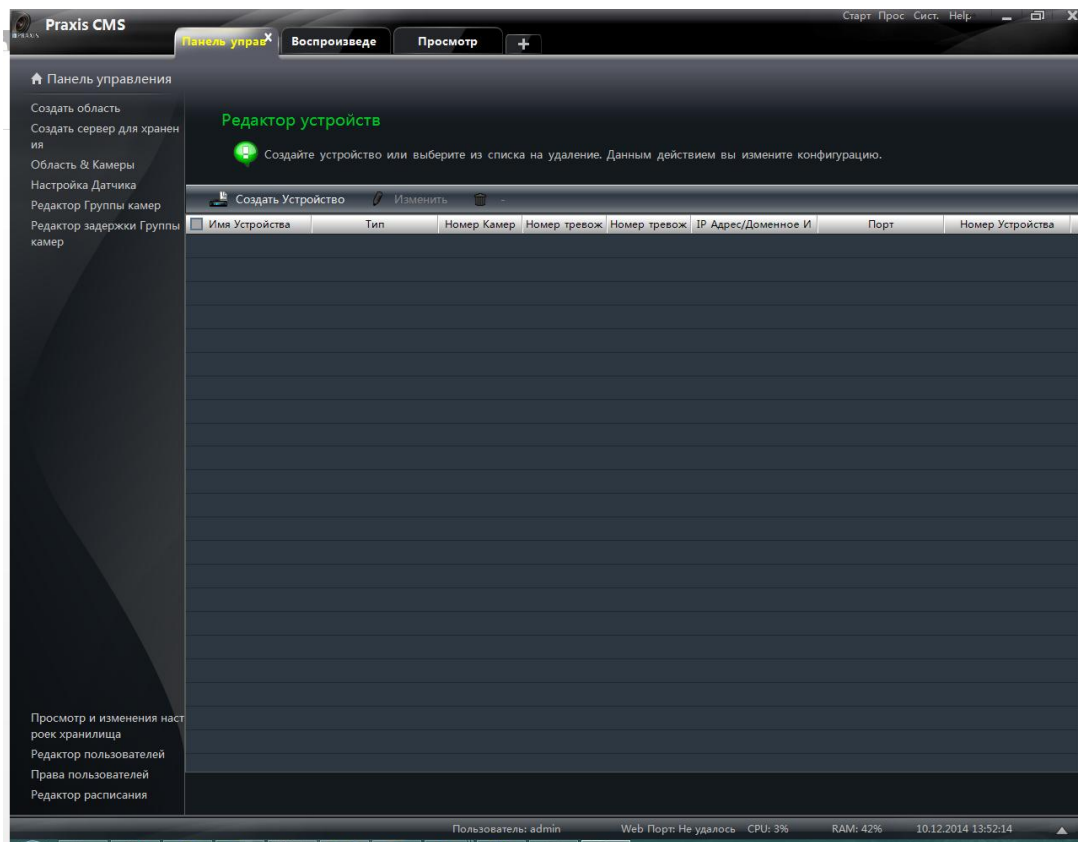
Praxis CMS

PRAXIS

Панель управ

Воспроизведе

Просмотр

+

Старт Прос Сист. Help

Панель управления

Создать область

Создать сервер для хранения

Область & Камеры

Настройка Датчика

Редактор Группы камер

Редактор задержки Группы камер

Редактор устройств

Создайте устройство или выберите из списка на удаление. Данным действием вы измените конфигурацию.

Создать Устройство

Изменить

| Имя Устройства | Тип | Номер Камер | Номер тревож | Номер тревож | IP Адрес/Доменное И | Порт | Номер Устройства |
|---|---|---|---|---|---|---|---|

Просмотр и изменения настроек хранилища

Редактор пользователей

Права пользователей

Редактор расписания

Пользователь: admin

Web Порт: Не удалось

CPU: 3%

RAM: 42%

10.12.2014 13:52:14